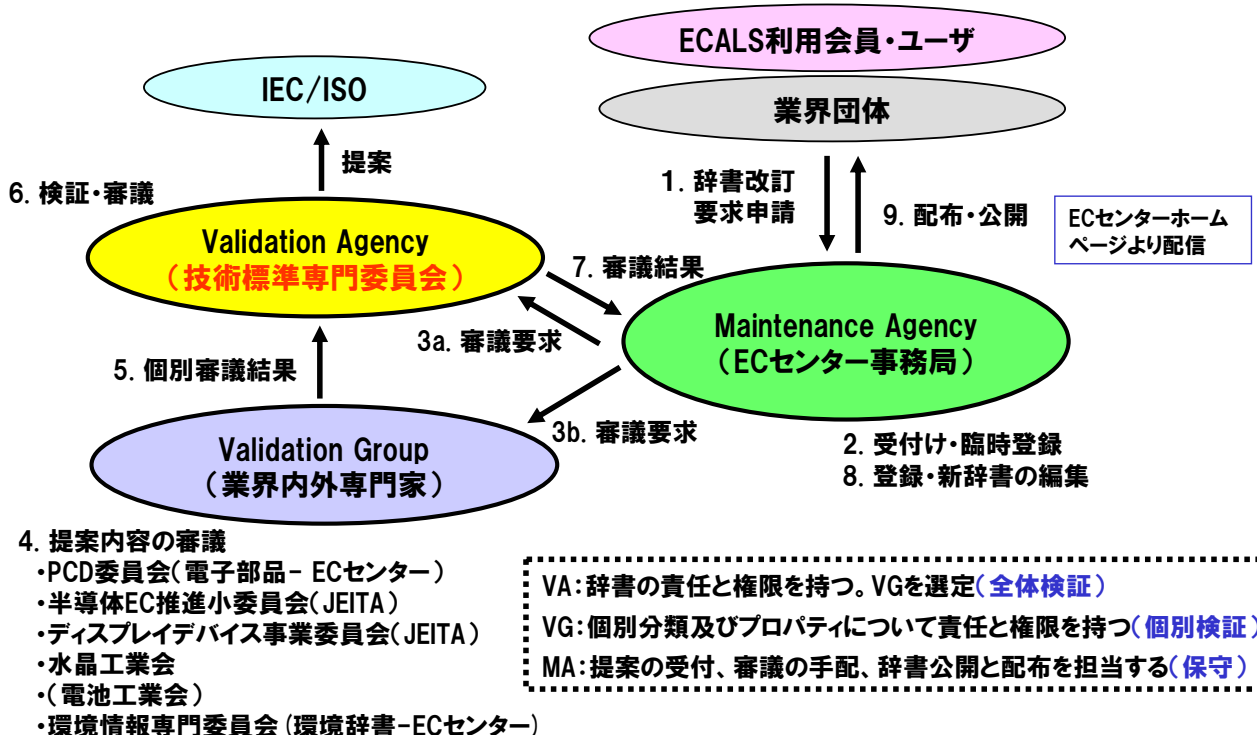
ECALS利用会員・ユーザ

IEC/ISO

業界団体

提案

6. 検証・審議

1. 辞書改訂
要求申請

9. 配布・公開

ECセンターホーム
ページより配信

Validation Agency
（技術標準専門委員会）

7. 審議結果

3a. 審議要求

Maintenance Agency
（ECセンター事務局）

5. 個別審議結果

3b. 審議要求

Validation Group
（業界内外専門家）

2. 受付け・臨時登録
8. 登録・新辞書の編集

4. 提案内容の審議
・PCD委員会（電子部品－ ECセンター）
・半導体EC推進小委員会（JEITA）
・ディスプレイデバイス事業委員会（JEITA）
・水晶工業会
・（電池工業会）
・環境情報専門委員会（環境辞書－ECセンター）

VA：辞書の責任と権限を持つ。VGを選定（全体検証）
VG：個別分類及びプロパティについて責任と権限を持つ（個別検証）
MA：提案の受付、審議の手配、辞書公開と配布を担当する（保守）